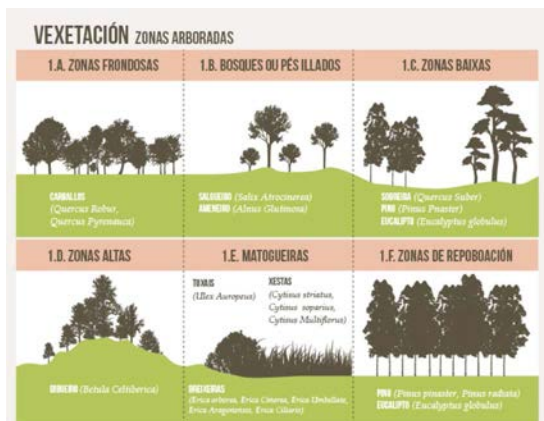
VEXETACIÓN ZONAS ARBORADAS

1.A. ZONAS FRONDOSAS

CARBALLOS
(Quercus Robur, Quercus Pyrenaica)

1.B. BOSQUES OU PÉS ILLADOS

SALGUEIRO (Salix Atrocinerea)
AMENEIRO (Alnus Glutinosa)

1.C. ZONAS BAIXAS

SOBREIRA (Quercus Suber)
PINO (Pinnus Pnaster)
EUCALIPTO (Eucalyptus globulus)

1.D. ZONAS ALTAS

BIDUEIRO (Betula Celtiberica)

1.E. MATOGUEIRAS

TOXOS
(Ulex Europeus)

XESTAS
(Cytisus striatus, Cytisus soparius, Cytisus Multiflorus)

BREIXEIRAS
(Erica arborea, Erica Cinerea, Erica Umbellata, Erica Aragonensis, Erica Ciliaris)

1.F. ZONAS DE REPOBOACIÓN

PINO (Pinnus pinaster, Pinnus radiata)
EUCALIPTO (Eucalyptus globulus)